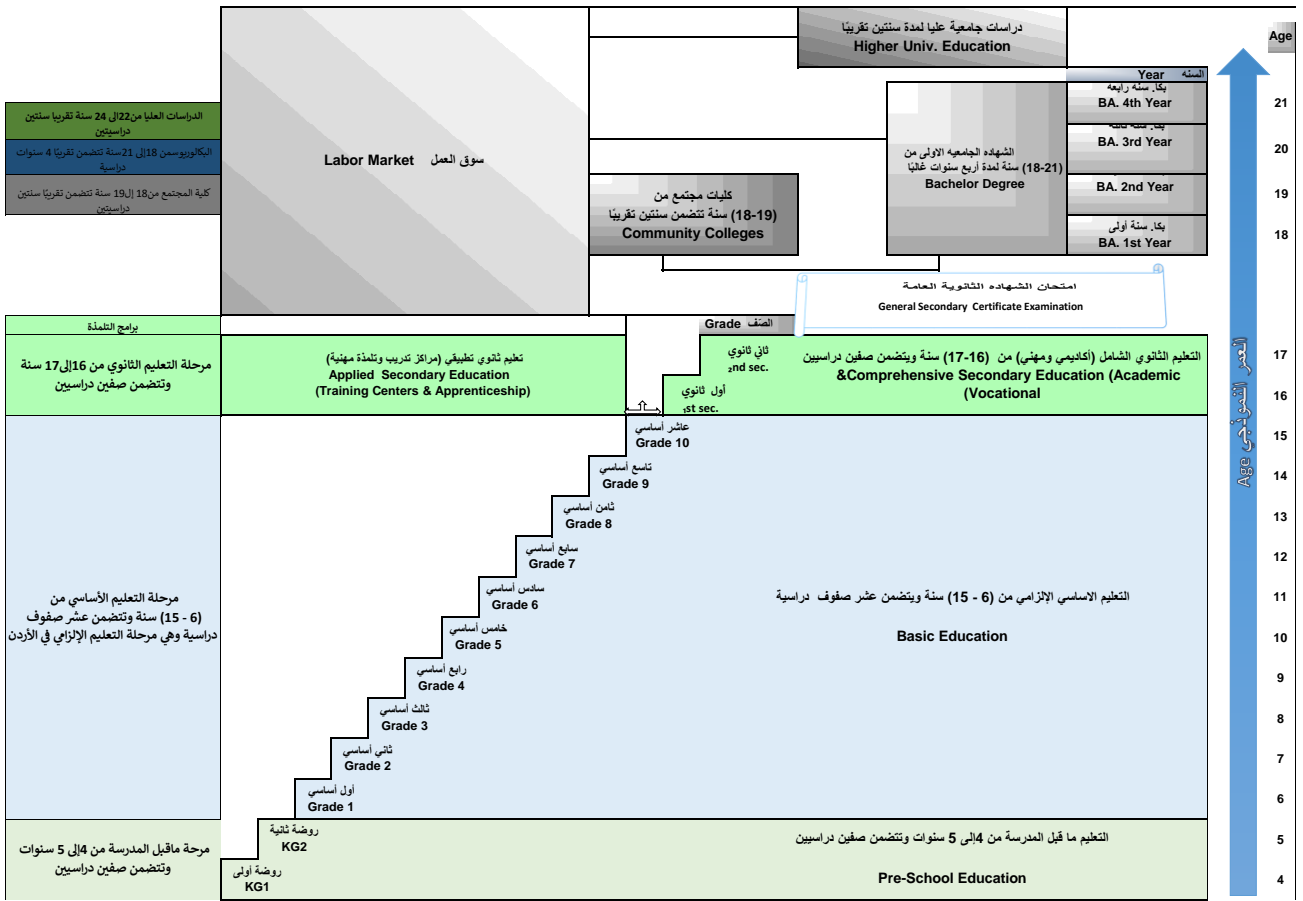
دراسات جامعية عليا لمدة سنتين تقريبًا
Higher Univ. Education

Age

السنه Year

بكـ. سنه رابعه
BA. 4th Year
21

بكـ. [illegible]
BA. 3rd Year
20

BA. 2nd Year
19

بكـ. سنة أولى
BA. 1st Year
18

الدراسات العليا من22إلى 24 سنة تقريبًا سنتين دراسيتين

البكالوريوسمن 18إلى 21سنة تتضمن تقريبًا 4 سنوات دراسية

كلية المجتمع من18 إلى19 سنة تتضمن تقريبًا سنتين دراسيتين

Labor Market سوق العمل

الشهاده الجامعيه الاولى من (18-21) سنة لمدة أربع سنوات غالبًا
Bachelor Degree

كليات مجتمع من (18-19) سنة تتضمن سنتين تقريبًا
Community Colleges

امتحان الشهاده الثانوية العامة
General Secondary Certificate Examination

برامج التلمذة

Grade الصف

مرحلة التعليم الثانوي من 16إلى17 سنة وتتضمن صفين دراسيين

تعليم ثانوي تطبيقي (مراكز تدريب وتلمذة مهنية)
Applied Secondary Education
(Training Centers & Apprenticeship)

ثاني ثانوي
2nd sec.

أول ثانوي
1st sec.

التعليم الثانوي الشامل (أكاديمي ومهني) من (16-17) سنة ويتضمن صفين دراسيين
Comprehensive Secondary Education (Academic& Vocational)

17
16

عاشر أساسي
Grade 10
15

تاسع أساسي
Grade 9
14

ثامن أساسي
Grade 8
13

سابع أساسي
Grade 7
12

سادس أساسي
Grade 6
11

خامس أساسي
Grade 5
10

رابع أساسي
Grade 4
9

ثالث أساسي
Grade 3
8

ثاني أساسي
Grade 2
7

أول أساسي
Grade 1
6

مرحلة التعليم الأساسي من (6 - 15) سنة وتتضمن عشر صفوف دراسية وهي مرحلة التعليم الإلزامي في الأردن

التعليم الاساسي الإلزامي من (6 - 15) سنة ويتضمن عشر صفوف دراسية
Basic Education

Age العمر النموذجي

مرحة ماقبل المدرسة من 4إلى 5 سنوات وتتضمن صفين دراسيين

روضة ثانية
KG2
5

روضة أولى
KG1
4

التعليم ما قبل المدرسة من 4إلى 5 سنوات وتتضمن صفين دراسيين
Pre-School Education